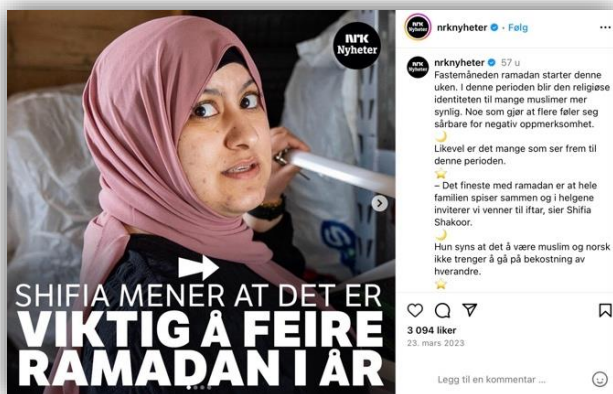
NRK Nyheter

SHIFIA MENER AT DET ER
VIKTIG Å FEIRE RAMADAN I ÅR

nrknyheter · Følg

nrknyheter 57 u
Fastemåneden ramadan starter denne uken. I denne perioden blir den religiøse identiteten til mange muslimer mer synlig. Noe som gjør at flere føler seg sårbare for negativ oppmerksomhet.
🌙
Likevel er det mange som ser frem til denne perioden.
⭐
– Det fineste med ramadan er at hele familien spiser sammen og i helgene inviterer vi venner til iftar, sier Shifia Shakoor.
🌙
Hun syns at det å være muslim og norsk ikke trenger å gå på bekostning av hverandre.
⭐

3 094 liker
23. mars 2023

Legg til en kommentar ...